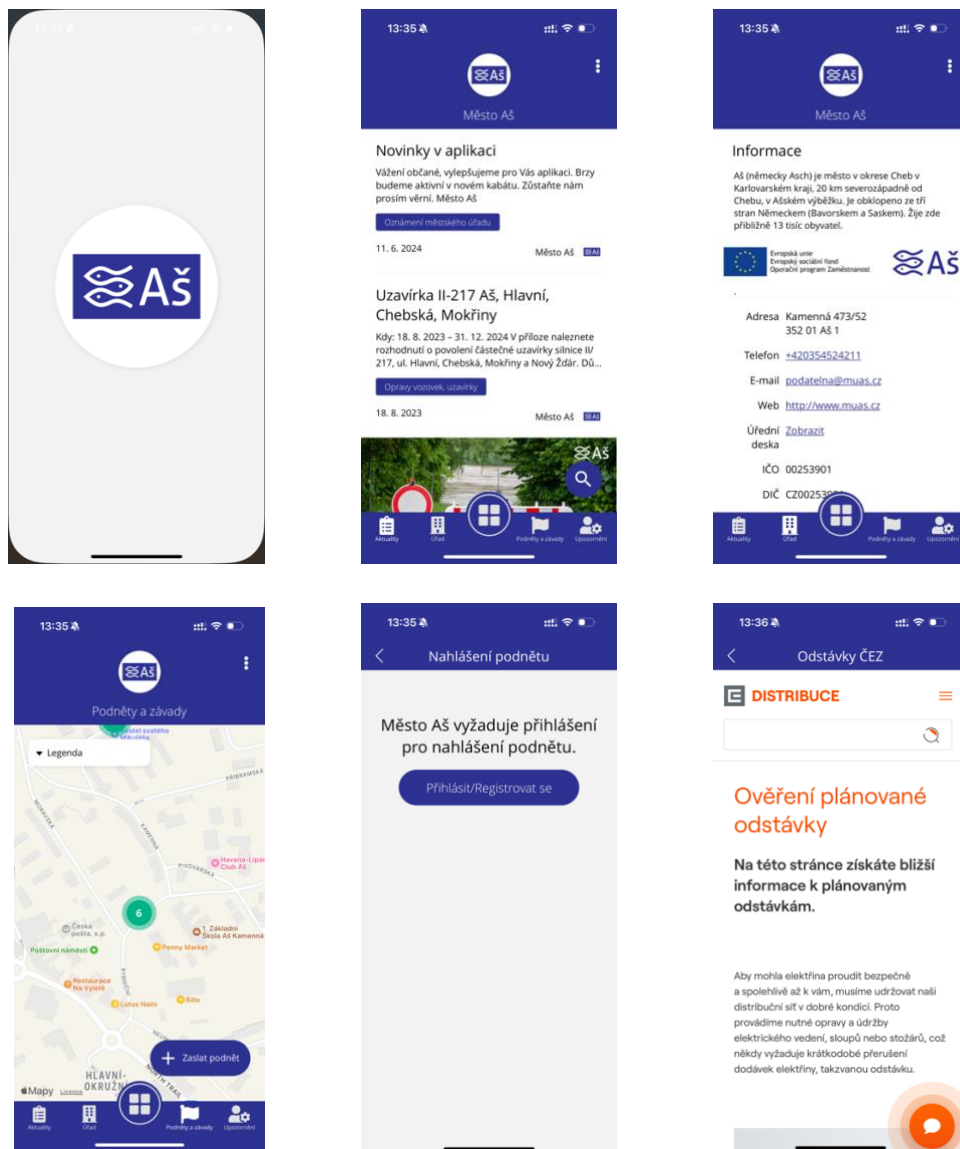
13:35

Aš

13:35

Město Aš

Novinky v aplikaci

Vážení občané, vylepšujeme pro Vás aplikaci. Brzy budeme aktivní v novém kabátu. Zůstaňte nám prosím věrní. Město Aš

Oznámení městského úřadu

11. 6. 2024

Město Aš

Uzavírka II-217 Aš, Hlavní, Chebská, Mokřiny

Kdy: 18. 8. 2023 – 31. 12. 2024 V příloze naleznete rozhodnutí o povolení částečné uzavírky silnice II/217, ul. Hlavní, Chebská, Mokřiny a Nový Žďár. Dů...

Opravy vozovek, uzavírky

18. 8. 2023

Město Aš

Aš

Aktuality Úřad Podněty a závady Upozornění

13:35

Město Aš

Informace

Aš (německy Asch) je město v okrese Cheb v Karlovarském kraji, 20 km severozápadně od Chebu, v Ašském výběžku. Je obklopeno ze tří stran Německem (Bavorskem a Saskem). Žije zde přibližně 13 tisíc obyvatel.

Evropská unie Evropský sociální fond Operační program Zaměstnanost

Aš

Adresa Kamenná 473/52 352 01 Aš 1

Telefon +420354524211

E-mail podatelna@muas.cz

Web http://www.muas.cz

Úřední deska Zobrazit

IČO 00253901

DIČ CZ00253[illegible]

Aktuality Úřad Podněty a závady Upozornění

13:35

Podněty a závady

Legenda

Kostel svatého Mikuláše

PRIBRAMSKA

KAMENNA

MOROVSKA

PIVOVARSKA

Havana-Lipan Club Aš

6

Česká pošta, s.p.

1. Základní škola Aš Kamenná

Poštovní náměstí

Penny Market

Restaurace Na Výletě

Lotus Nails

Billa

HLAVNÍ-OKRUŽNÍ

NORTH TRAIL

Zaslat podnět

Mapy Licence

Aktuality Úřad Podněty a závady Upozornění

13:35

Nahlášení podnětu

Město Aš vyžaduje přihlášení pro nahlášení podnětu.

Přihlásit/Registrovat se

13:36

Odstávky ČEZ

DISTRIBUCE

Ověření plánované odstávky

Na této stránce získáte bližší informace k plánovaným odstávkám.

Aby mohla elektřina proudit bezpečně a spolehlivě až k vám, musíme udržovat naši distribuční síť v dobré kondici. Proto provádíme nutné opravy a údržby elektrického vedení, sloupů nebo stožárů, což někdy vyžaduje krátkodobé přerušení dodávek elektřiny, takzvanou odstávku.